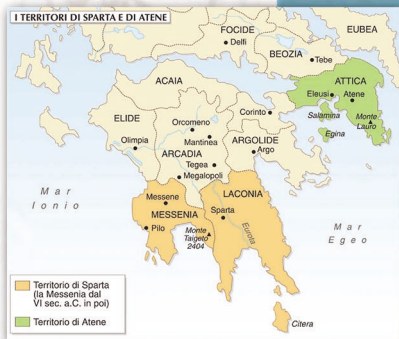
I TERRITORI DI SPARTA E DI ATENE

FOCIDE
Delfi
EUBEA
BEOZIA
Tebe
ACAIA
ATTICA
Eleusi
Atene
Salamina
Monte Lauro
Egina
ELIDE
Corinto
Orcomeno
Olimpia
Mantinea
ARCADIA
ARGOLIDE
Argo
Tegea
Megalopoli
Mar Ionio
Messene
MESSENIA
LACONIA
Sparta
Pilo
Eurota
Monte Taigeto 2404
Mar Egeo
Citera

Territorio di Sparta (la Messenia dal VI sec. a.C. in poi)
Territorio di Atene